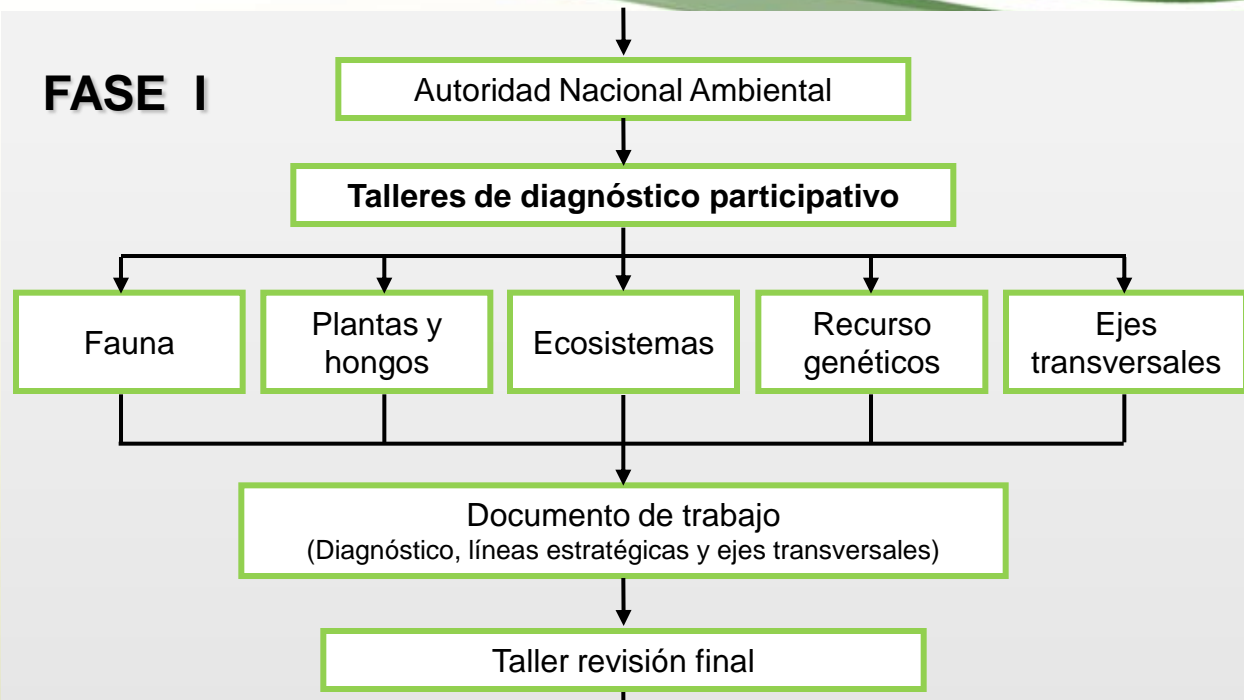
FASE I

Autoridad Nacional Ambiental

Talleres de diagnóstico participativo

Fauna

Plantas y hongos

Ecosistemas

Recurso genéticos

Ejes transversales

Documento de trabajo
(Diagnóstico, líneas estratégicas y ejes transversales)

Taller revisión final